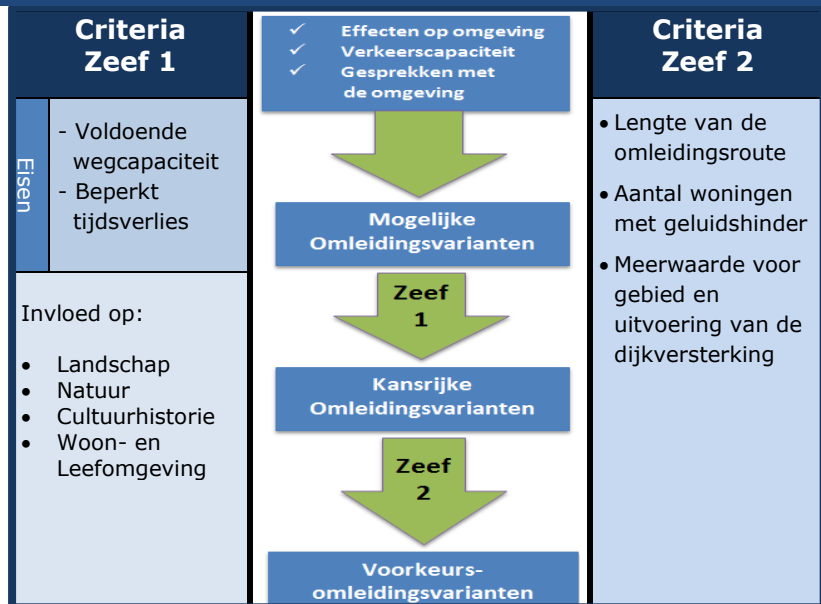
Criteria Zeef 1

Eisen

- Voldoende wegcapaciteit
- Beperkt tijdsverlies

Invloed op:

- Landschap
- Natuur
- Cultuurhistorie
- Woon- en Leefomgeving

✓ Effecten op omgeving
✓ Verkeerscapaciteit
✓ Gesprekken met de omgeving

Mogelijke Omleidingsvarianten

Zeef 1

Kansrijke Omleidingsvarianten

Zeef 2

Voorkeurs-omleidingsvarianten

Criteria Zeef 2

- Lengte van de omleidingsroute
- Aantal woningen met geluidshinder
- Meerwaarde voor gebied en uitvoering van de dijkversterking